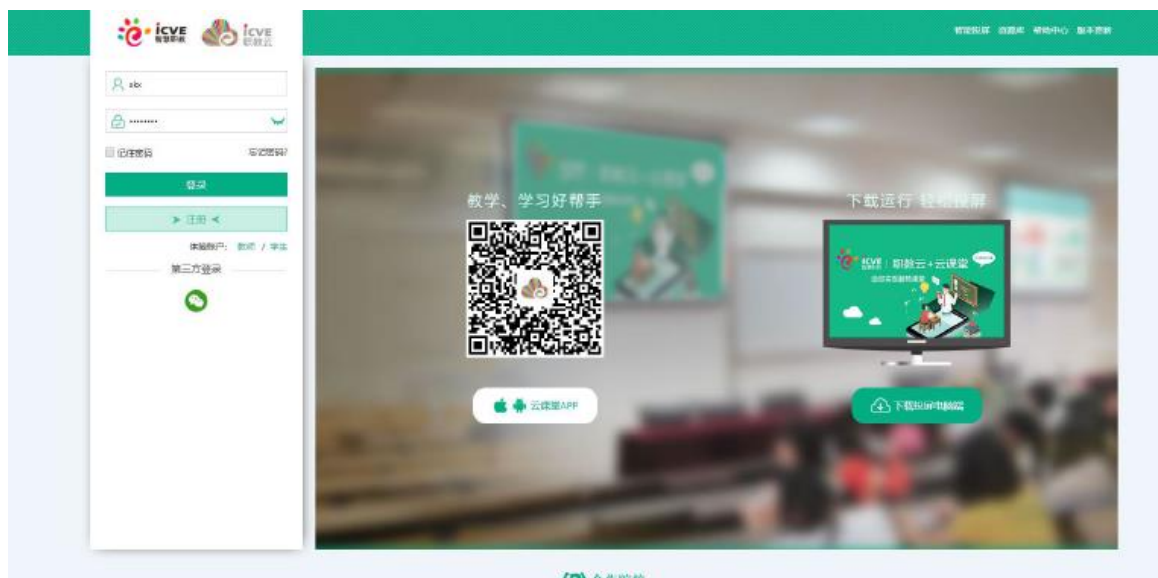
icve 智慧职教 icve 职教云

智慧投屏 治题库 帮助中心 版本更新

abc

••••••••

记住密码 忘记密码?

登录

➤ 注册 ◄

体验账户: 教师 / 学生

第三方登录

教学、学习好帮手

云课堂APP

下载运行 轻松投屏

icve 职教云+云课堂

下载投屏电脑端

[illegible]